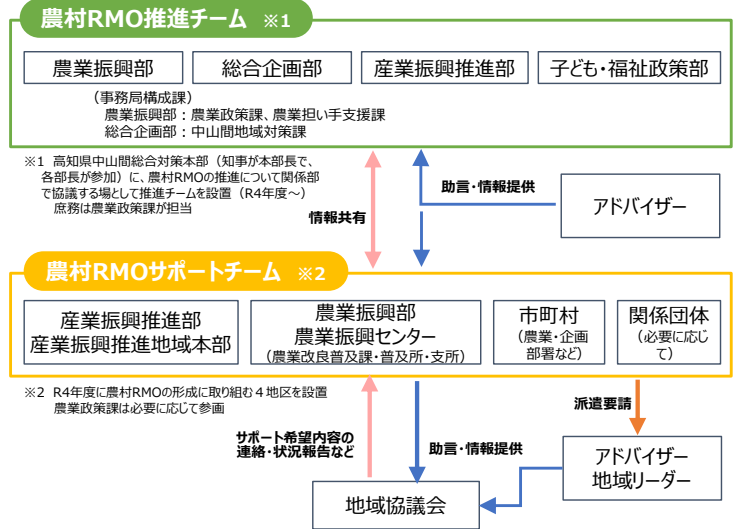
農村RMO推進チーム ※1

農業振興部
総合企画部
産業振興推進部
子ども・福祉政策部

（事務局構成課）
農業振興部：農業政策課、農業担い手支援課
総合企画部：中山間地域対策課

※1 高知県中山間総合対策本部（知事が本部長で、各部長が参加）に、農村RMOの推進について関係部で協議する場として推進チームを設置（R4年度～）
庶務は農業政策課が担当

情報共有

助言・情報提供

アドバイザー

農村RMOサポートチーム ※2

産業振興推進部
産業振興推進地域本部

農業振興部
農業振興センター
（農業改良普及課・普及所・支所）

市町村
（農業・企画部署など）

関係団体
（必要に応じて）

※2 R4年度に農村RMOの形成に取り組む４地区を設置
農業政策課は必要に応じて参画

派遣要請

サポート希望内容の連絡・状況報告など

助言・情報提供

アドバイザー
地域リーダー

地域協議会